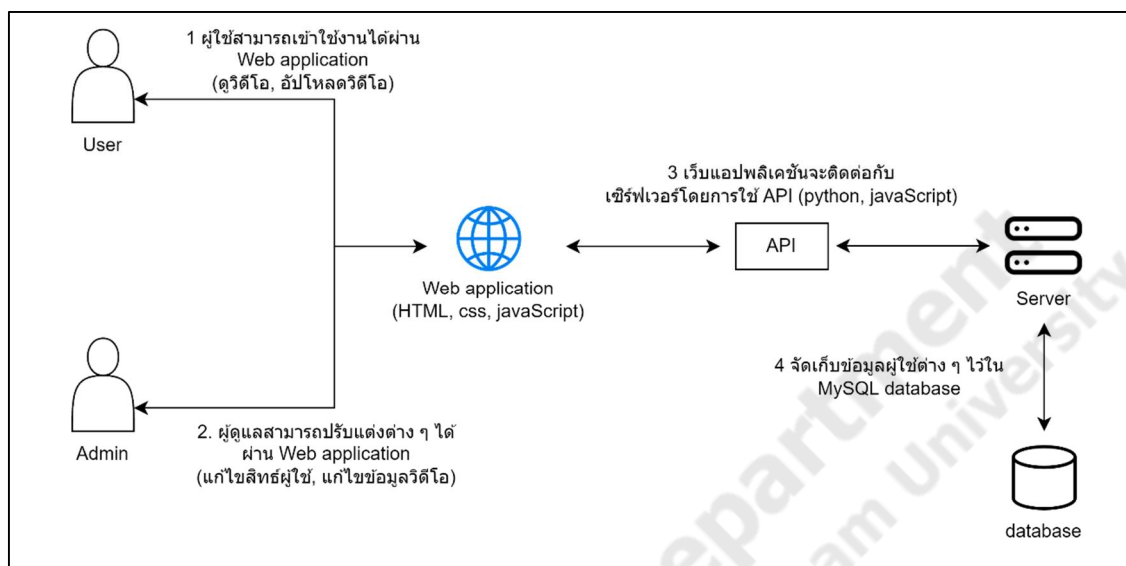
1 ผู้ใช้สามารถเข้าใช้งานได้ผ่าน Web application (ดูวิดีโอ, อัปโหลดวิดีโอ)

User

3 เว็บแอปพลิเคชันจะติดต่อกับ เซิร์ฟเวอร์โดยการใช้ API (python, javaScript)

Web application (HTML, css, javaScript)

API

Server

4 จัดเก็บข้อมูลผู้ใช้ต่าง ๆ ไว้ใน MySQL database

Admin

2. ผู้ดูแลสามารถปรับแต่งต่าง ๆ ได้ ผ่าน Web application (แก้ไขสิทธ์ผู้ใช้, แก้ไขข้อมูลวิดีโอ)

database

Department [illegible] University